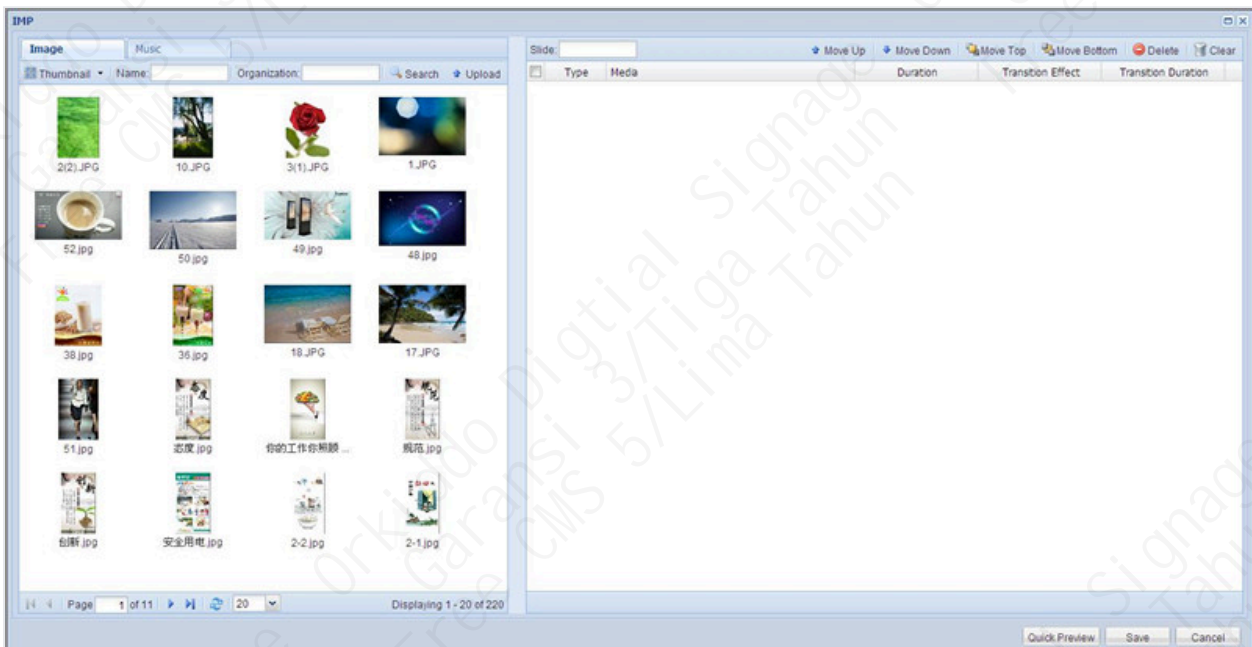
IMP

Image | Music

Thumbnail | Name: | Organization: | Search | Upload

2(2).JPG
10.JPG
3(1).JPG
1.JPG
52.jpg
50.jpg
49.jpg
48.jpg
38.jpg
36.jpg
18.JPG
17.JPG
51.jpg
态度.jpg
你的工作你期望...
规范.jpg
创新.jpg
安全用电.jpg
2-2.jpg
2-1.jpg

Page 1 of 11 | 20 | Displaying 1 - 20 of 220

Slide: | Move Up | Move Down | Move Top | Move Bottom | Delete | Clear

| Type | Media | Duration | Transition Effect | Transition Duration |
|---|---|---|---|---|

Quick Preview | Save | Cancel

Orkiddo Digital Signage
Garansi 3/Tiga Tahun
Free CMS 5/Lima Tahun